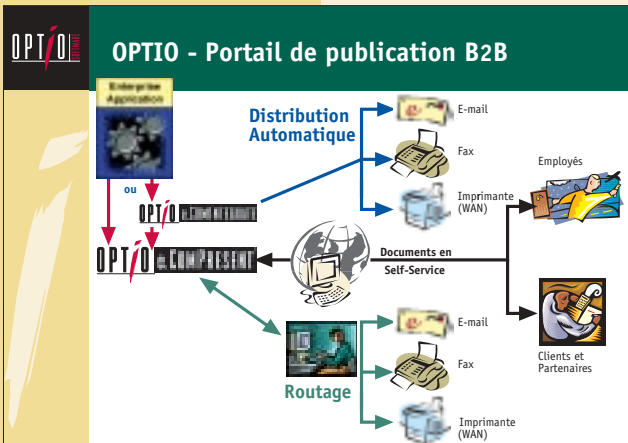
OPTIO

OPTIO - Portail de publication B2B

Enterprise Application

ou

OPTIO e.ComOutput

OPTIO e.ComPresent

Distribution Automatique

E-mail

Fax

Imprimante (WAN)

Employés

Documents en Self-Service

Clients et Partenaires

Routage

E-mail

Fax

Imprimante (WAN)